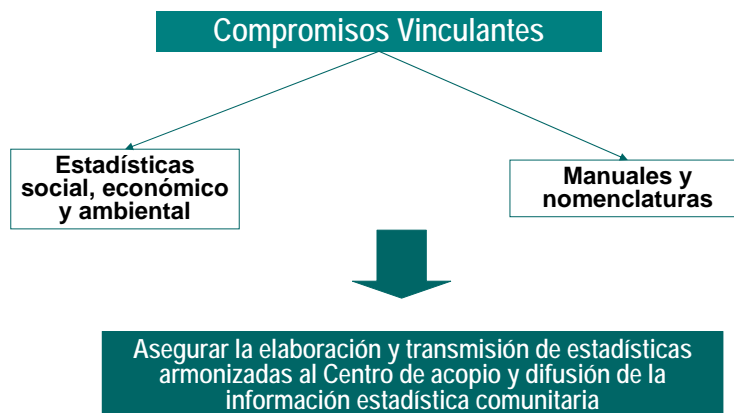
Compromisos Vinculantes

Estadísticas social, económico y ambiental

Manuales y nomenclaturas

Asegurar la elaboración y transmisión de estadísticas armonizadas al Centro de acopio y difusión de la información estadística comunitaria